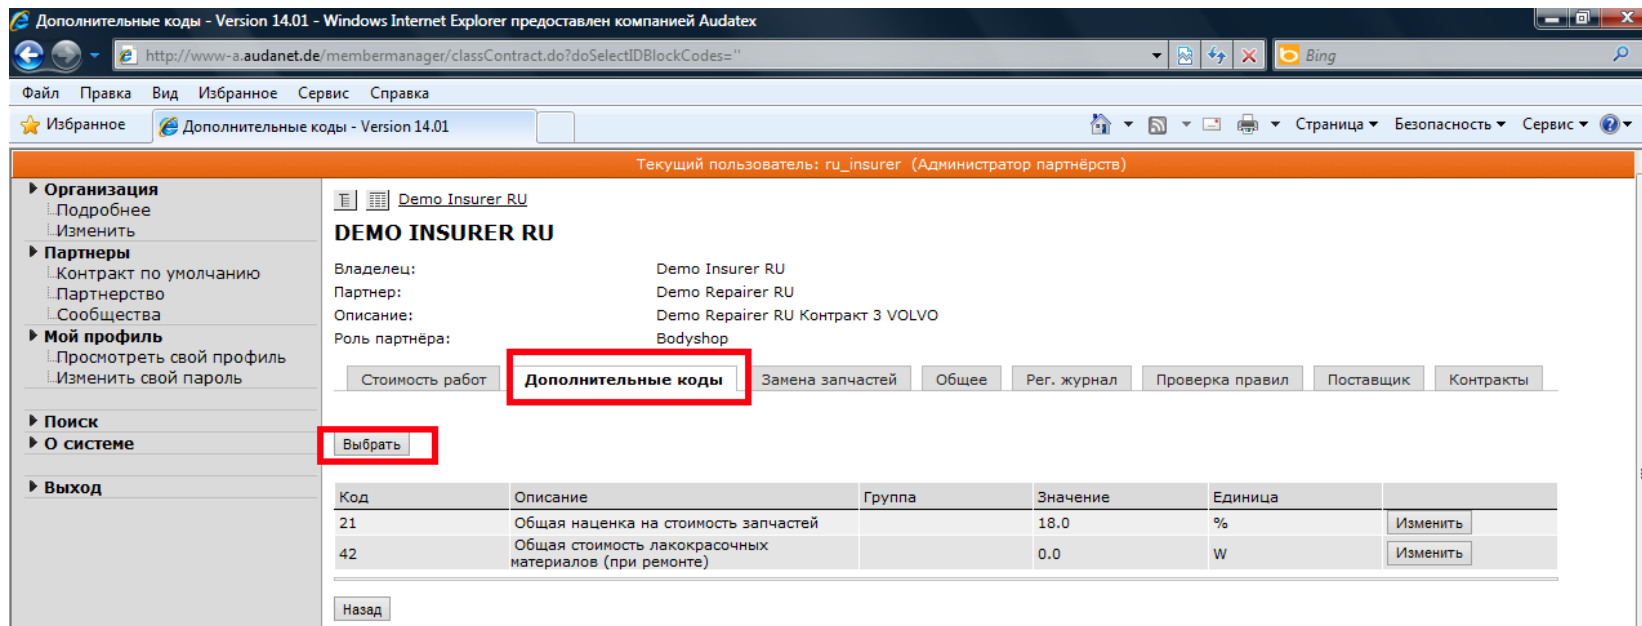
Дополнительные коды - Version 14.01 - Windows Internet Explorer предоставлен компанией Audatex

http://www-a.audanet.de/membermanager/classContract.do?doSelectIDBlockCodes="

Bing

Файл Правка Вид Избранное Сервис Справка

Избранное

Дополнительные коды - Version 14.01

Страница ▾ Безопасность ▾ Сервис ▾

Текущий пользователь: ru_insurer (Администратор партнёрств)

Организация
Подробнее
Изменить
Партнеры
Контракт по умолчанию
Партнерство
Сообщества
Мой профиль
Просмотреть свой профиль
Изменить свой пароль

Поиск
О системе

Выход

Demo Insurer RU

DEMO INSURER RU

Владелец: Demo Insurer RU
Партнер: Demo Repairer RU
Описание: Demo Repairer RU Контракт 3 VOLVO
Роль партнёра: Bodyshop

Стоимость работ | Дополнительные коды | Замена запчастей | Общее | Рег. журнал | Проверка правил | Поставщик | Контракты

Выбрать

| Код | Описание | Группа | Значение | Единица | |
|---|---|---|---|---|---|
| 21 | Общая наценка на стоимость запчастей | | 18.0 | % | Изменить |
| 42 | Общая стоимость лакокрасочных материалов (при ремонте) | | 0.0 | W | Изменить |

Назад